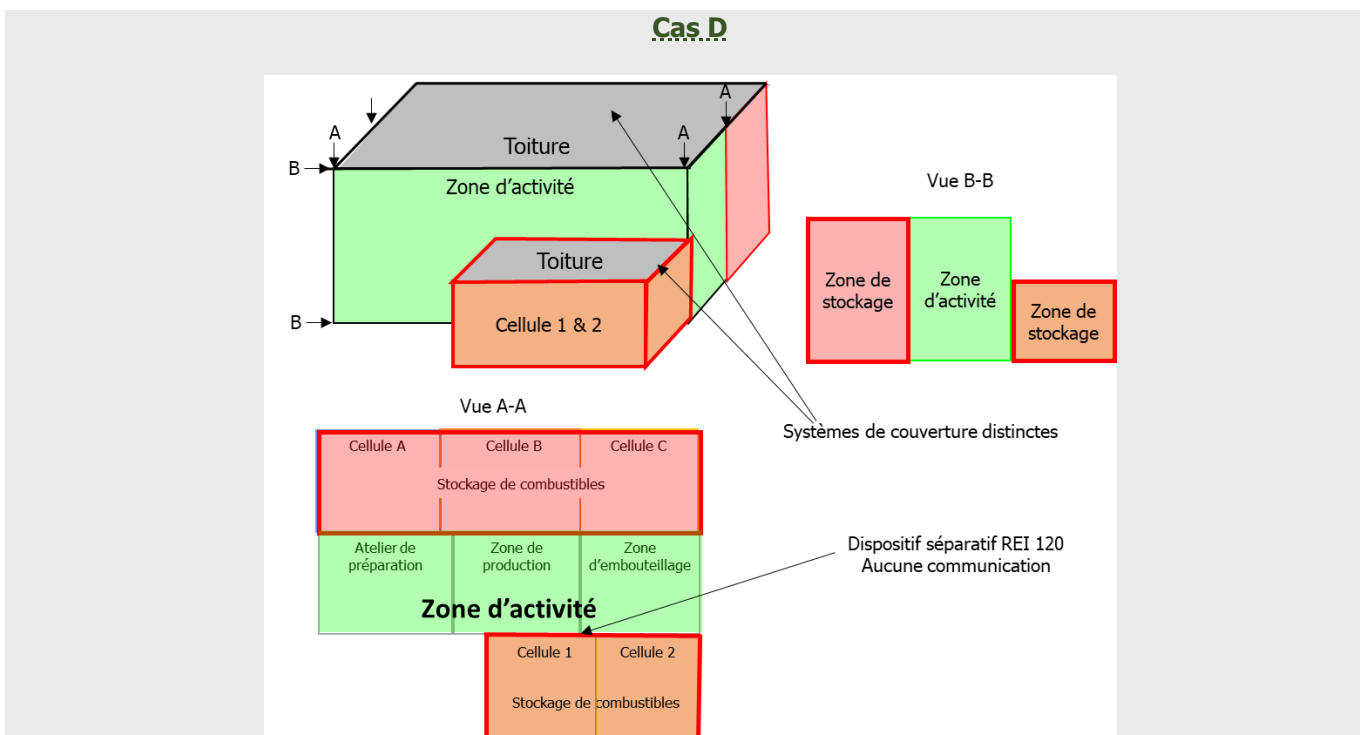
Cas D

A
A
A
B
B
Toiture
Zone d'activité
Toiture
Cellule 1 & 2

Vue B-B
Zone de stockage
Zone d'activité
Zone de stockage

Systèmes de couverture distinctes

Vue A-A
Cellule A
Cellule B
Cellule C
Stockage de combustibles
Atelier de préparation
Zone de production
Zone d'embouteillage
Zone d'activité
Cellule 1
Cellule 2
Stockage de combustibles

Dispositif séparatif REI 120
Aucune communication